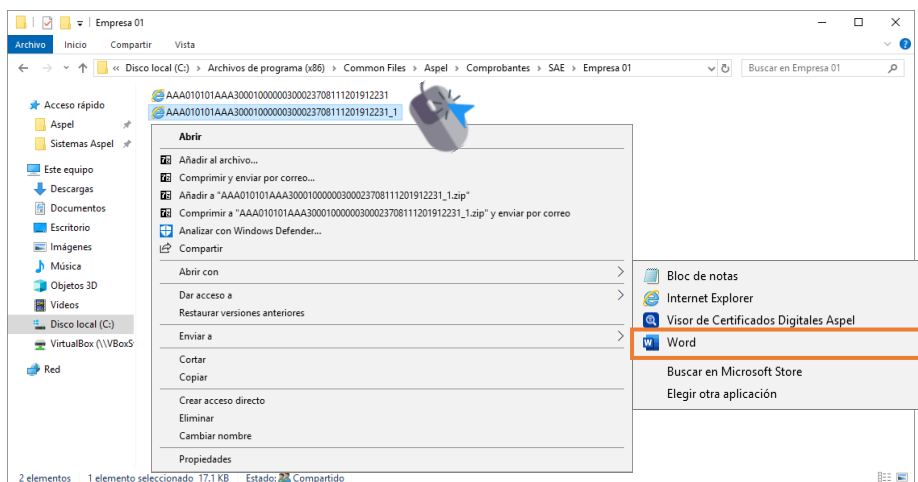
Empresa 01

Archivo Inicio Compartir Vista

« Disco local (C:) › Archivos de programa (x86) › Common Files › Aspel › Comprobantes › SAE › Empresa 01

Buscar en Empresa 01

Acceso rápido
Aspel
Sistemas Aspel
Este equipo
Descargas
Documentos
Escritorio
Imágenes
Música
Objetos 3D
Videos
Disco local (C:)
VirtualBox (\\VBoxS
Red

AAA010101AAA30001000000300023708111201912231
AAA010101AAA30001000000300023708111201912231_1

Abrir
Añadir al archivo...
Comprimir y enviar por correo...
Añadir a "AAA010101AAA30001000000300023708111201912231_1.zip"
Comprimir a "AAA010101AAA30001000000300023708111201912231_1.zip" y enviar por correo
Analizar con Windows Defender...
Compartir
Abrir con
Dar acceso a
Restaurar versiones anteriores
Enviar a
Cortar
Copiar
Crear acceso directo
Eliminar
Cambiar nombre
Propiedades

Bloc de notas
Internet Explorer
Visor de Certificados Digitales Aspel
Word
Buscar en Microsoft Store
Elegir otra aplicación

2 elementos 1 elemento seleccionado 17.1 KB Estado: Compartido